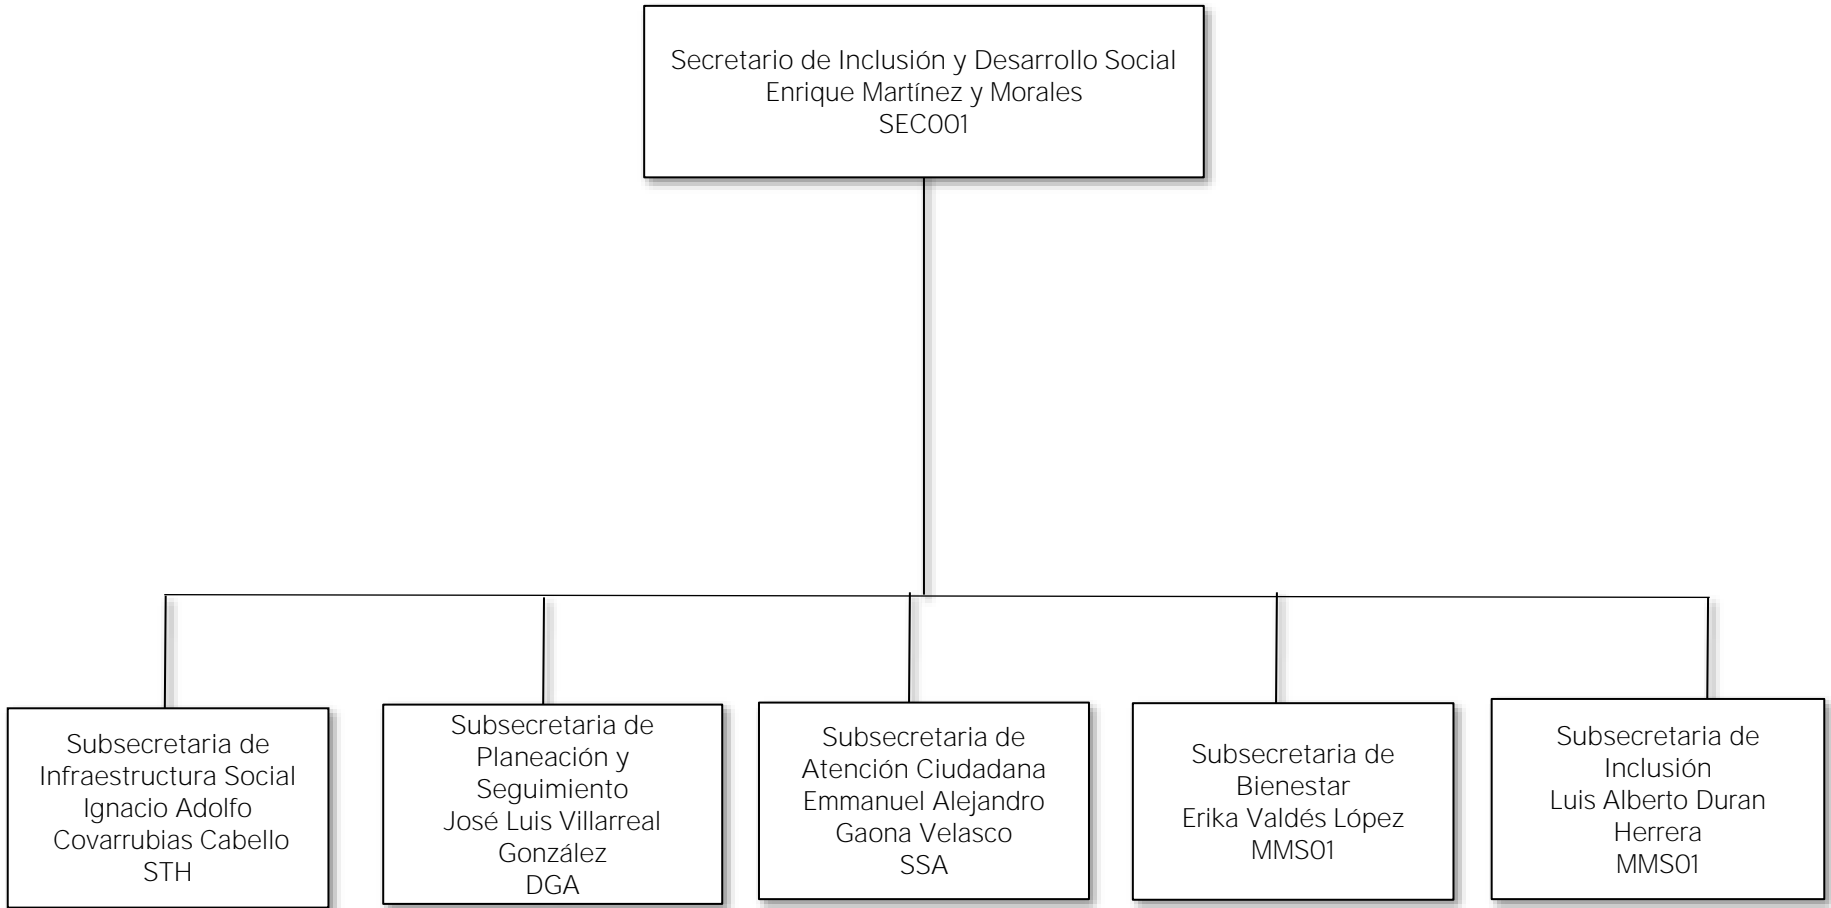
Secretario de Inclusión y Desarrollo Social
Enrique Martínez y Morales
SEC001

Subsecretaria de Infraestructura Social
Ignacio Adolfo Covarrubias Cabello
STH

Subsecretaria de Planeación y Seguimiento
José Luis Villarreal González
DGA

Subsecretaria de Atención Ciudadana
Emmanuel Alejandro Gaona Velasco
SSA

Subsecretaria de Bienestar
Erika Valdés López
MMS01

Subsecretaria de Inclusión
Luis Alberto Duran Herrera
MMS01